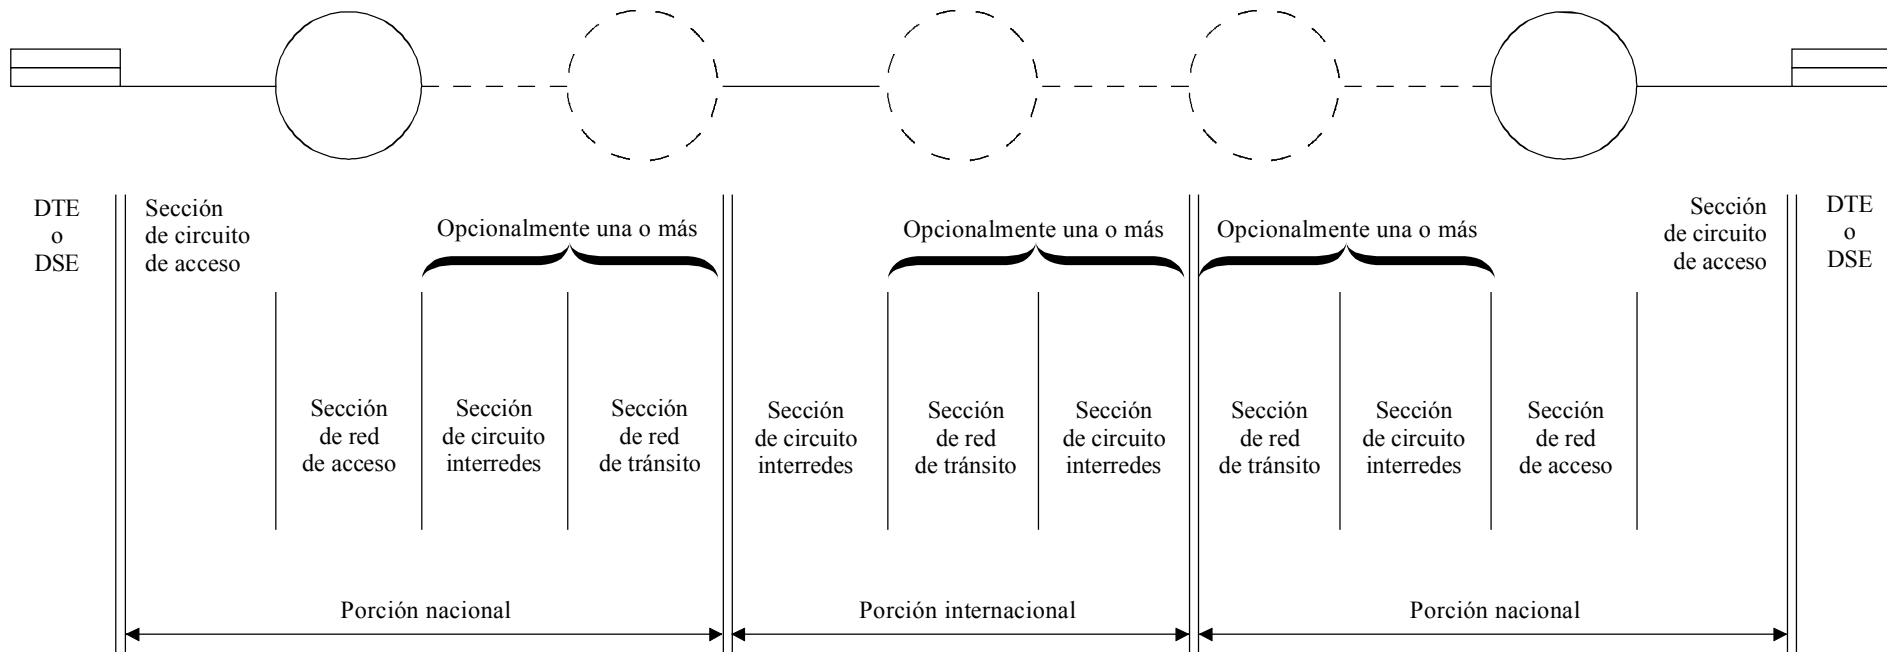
DTE
o
DSE

Sección de circuito de acceso

Opcionalmente una o más

Opcionalmente una o más

Opcionalmente una o más

Sección de circuito de acceso

DTE
o
DSE

Sección de red de acceso

Sección de circuito interredes

Sección de red de tránsito

Sección de circuito interredes

Sección de red de tránsito

Sección de circuito interredes

Sección de red de tránsito

Sección de circuito interredes

Sección de red de acceso

Porción nacional

Porción internacional

Porción nacional